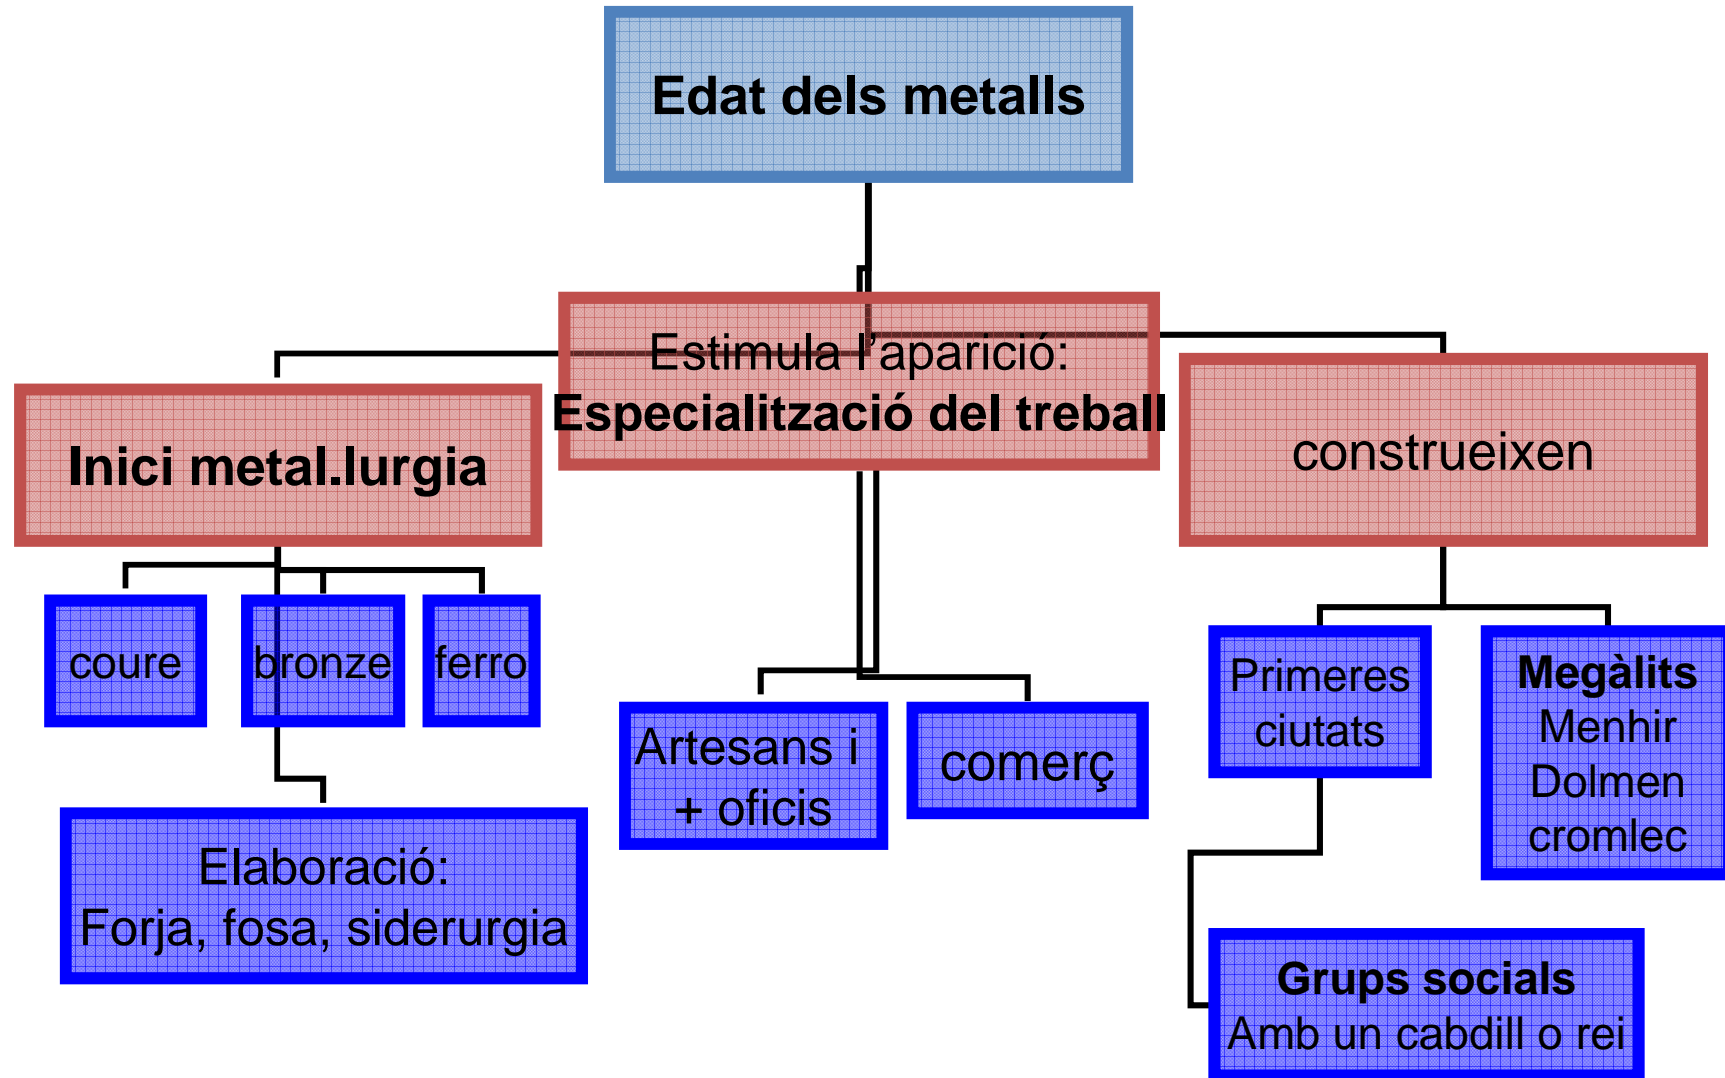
Edat dels metalls

Estimula l'aparició:
Especialització del treball

Inici metal.lurgia

construeixen

coure

bronze

ferro

Elaboració:
Forja, fosa, siderurgia

Artesans i + oficis

comerç

Primeres ciutats

Megàlits
Menhir
Dolmen
cromlec

Grups socials
Amb un cabdill o rei